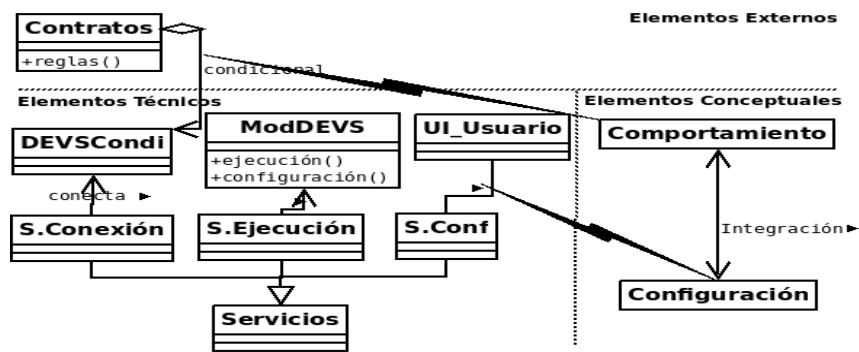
Contratos
+reglas()

Elementos Externos

condicional

Elementos Técnicos

Elementos Conceptuales

DEVSCondi

ModDEVS
+ejecución()
+configuración()

UI_Usuario

Comportamiento

conecta ►

S.Conexión

S.Ejecución

S.Conf

Integración ►

Configuración

Servicios